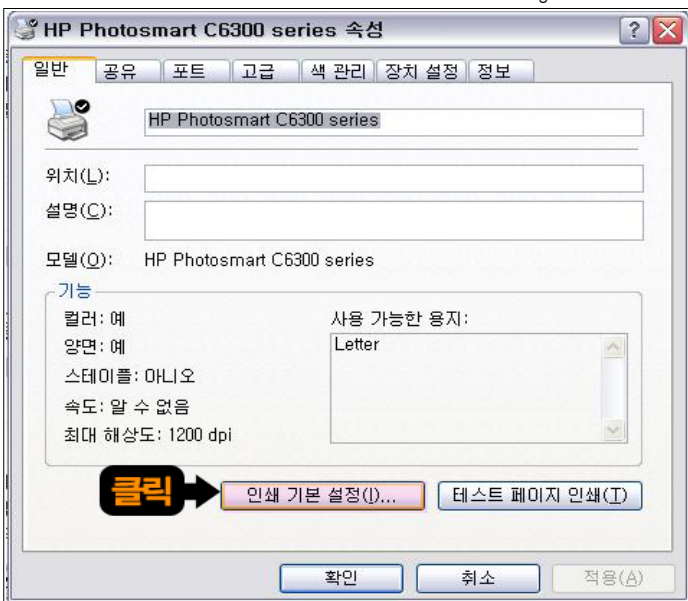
HP Photosmart C6300 series 속성

일반 | 공유 | 포트 | 고급 | 색 관리 | 장치 설정 | 정보

HP Photosmart C6300 series

위치(L):

설명(C):

모델(O): HP Photosmart C6300 series

기능

컬러: 예

양면: 예

스테이플: 아니오

속도: 알 수 없음

최대 해상도: 1200 dpi

사용 가능한 용지:

Letter

클릭

인쇄 기본 설정(I)...

테스트 페이지 인쇄(T)

확인

취소

적용(A)